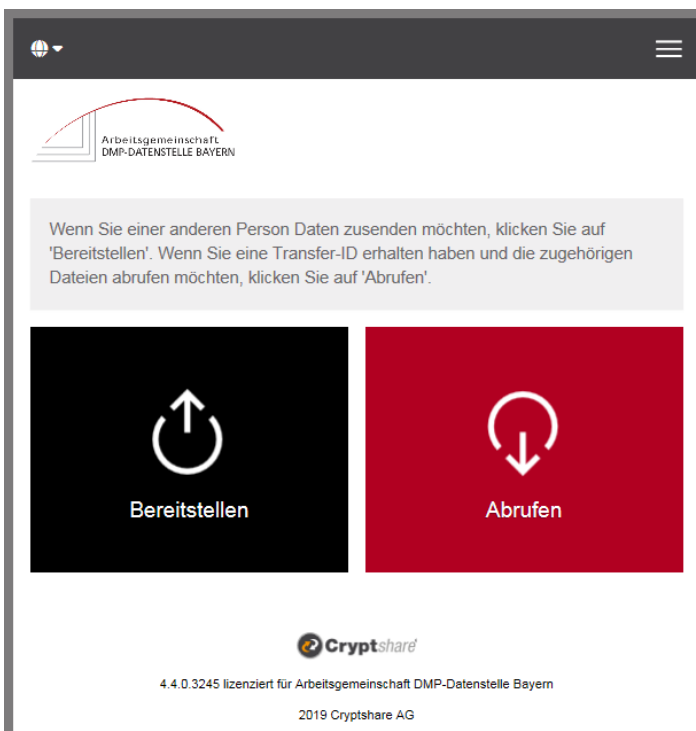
Arbeitsgemeinschaft
DMP-DATENSTELLE BAYERN

Wenn Sie einer anderen Person Daten zusenden möchten, klicken Sie auf 'Bereitstellen'. Wenn Sie eine Transfer-ID erhalten haben und die zugehörigen Dateien abrufen möchten, klicken Sie auf 'Abrufen'.

Bereitstellen

Abrufen

Cryptshare

4.4.0.3245 lizenziert für Arbeitsgemeinschaft DMP-Datenstelle Bayern

2019 Cryptshare AG